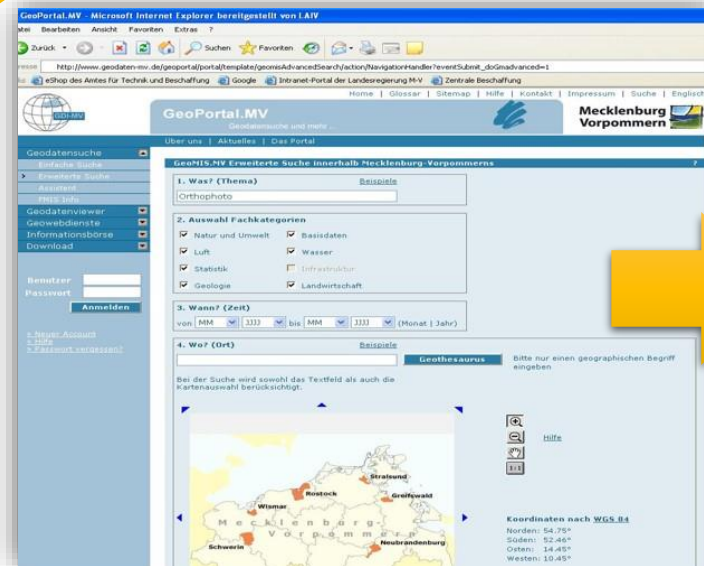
GeoPortal.MV - Microsoft Internet Explorer bereitgestellt von LAiV

atei Bearbeiten Ansicht Favoriten Extras ?

Zurück Suchen Favoriten

resse http://www.geodaten-mv.de/geoportal/portal/template/geomisAdvancedSearch/action/NavigationHandler?eventSubmit_doGmadvanced=1

ks eShop des Amtes für Technik und Beschaffung Google Intranet-Portal der Landesregierung M-V Zentrale Beschaffung

Home | Glossar | Sitemap | Hilfe | Kontakt | Impressum | Suche | Englisch

GDI-MV

GeoPortal.MV
Geodatensuche und mehr ...

Mecklenburg Vorpommern

Über uns | Aktuelles | Das Portal

Geodatensuche
Einfache Suche
Erweiterte Suche
Assistent
FMIS Info
Geodatenviewer
Geowebdienste
Informationsbörse
Download

Benutzer
Passwort
Anmelden

» Neuer Account
» Hilfe
» Passwort vergessen?

GeoMIS.MV Erweiterte Suche innerhalb Mecklenburg-Vorpommerns ?

1. Was? (Thema) Beispiele
Orthophoto

2. Auswahl Fachkategorien
Natur und Umwelt
Basisdaten
Luft
Wasser
Statistik
Infrastruktur
Geologie
Landwirtschaft

3. Wann? (Zeit)
von MM JJJJ bis MM JJJJ (Monat | Jahr)

4. Wo? (Ort) Beispiele
Geothesaurus
Bitte nur einen geographischen Begriff eingeben

Bei der Suche wird sowohl das Textfeld als auch die Kartenauswahl berücksichtigt.

Rostock
Stralsund
Greifswald
Wismar
Mecklenburg-Vorpommern
Schwerin
Neubrandenburg

1:1
Hilfe

Koordinaten nach WGS 84
Norden: 54.75°
Süden: 52.46°
Osten: 14.45°
Westen: 10.45°